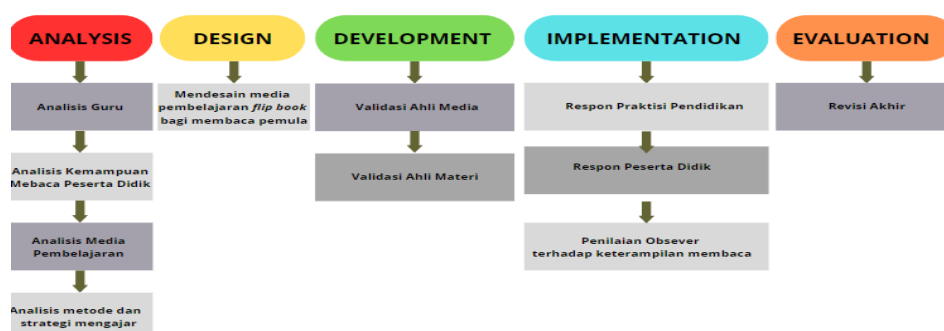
ANALYSIS

Analisis Guru

Analisis Kemampuan Mebaca Peserta Didik

Analisis Media Pembelajaran

Analisis metode dan strategi mengajar

DESIGN

Mendesain media pembelajaran *flip book* bagi membaca pemula

DEVELOPMENT

Validasi Ahli Media

Validasi Ahli Materi

IMPLEMENTATION

Respon Praktisi Pendidikan

Respon Peserta Didik

Penilaian Obsever terhadap keterampilan membaca

EVALUATION

Revisi Akhir